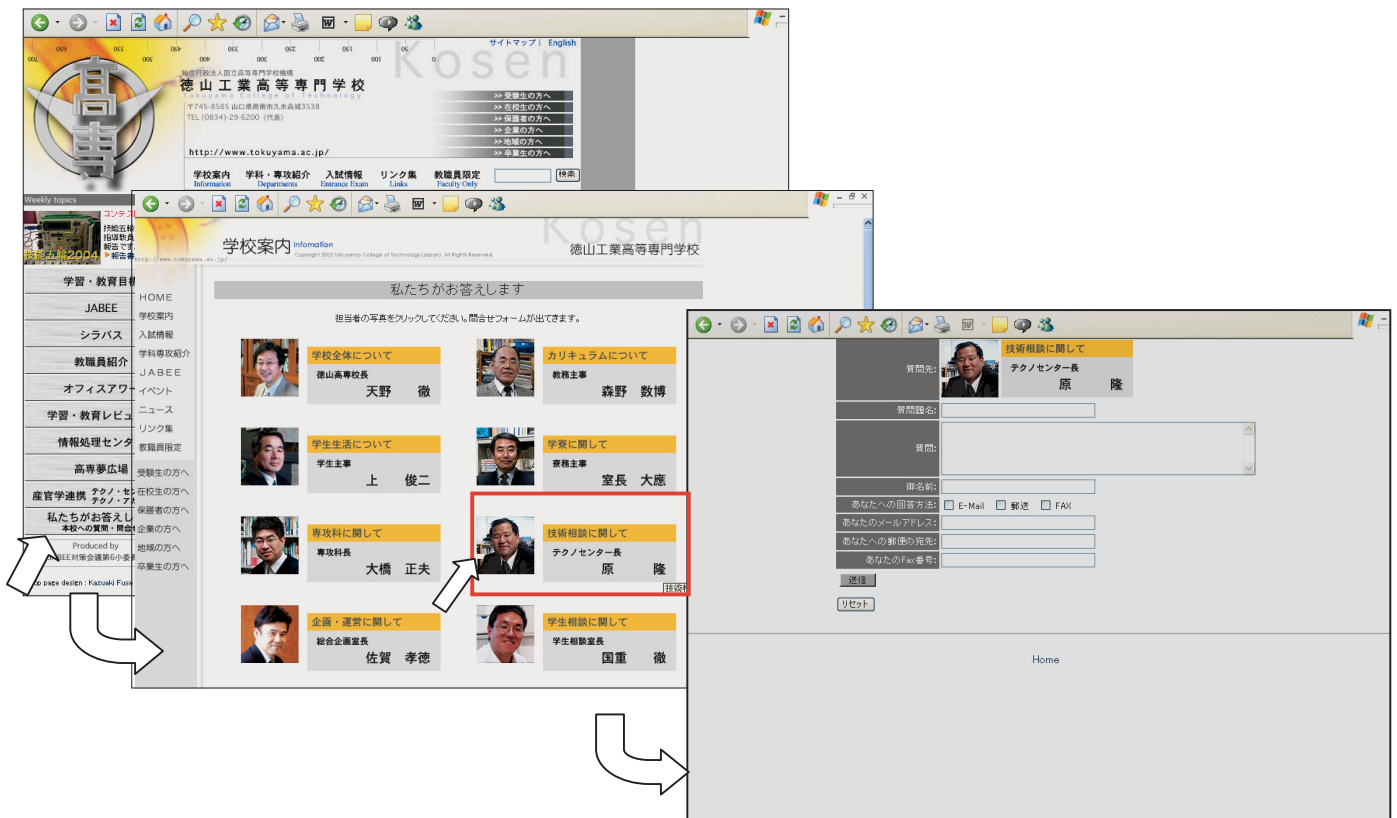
サイトマップ | English

Kosen

独立行政法人国立高等専門学校機構
徳山工業高等専門学校
Tokuyama College of Technology
〒745-8585 山口県周南市久米高城3538
TEL (0834)-29-6200 (代表)

>> 受験生の方へ
>> 在校生の方へ
>> 保護者の方へ
>> 企業の方へ
>> 地域の方へ
>> 卒業生の方へ

http://www.tokuyama.ac.jp/

学校案内 Information
学科・専攻紹介 Departments
入試情報 Entrance Exam
リンク集 Links
教職員限定 Faculty Only
検索

Weekly topics
コンテ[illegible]
技能五輪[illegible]
指導教員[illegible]
報告です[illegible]
▶総合者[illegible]
技能五輪2004

学習・教育目標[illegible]
JABEE
シラバス
教職員紹介
オフィスアワー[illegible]
学習・教育レビュ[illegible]
情報処理センタ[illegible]
高専夢広場
産官学連携 テクノ・セ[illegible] テクノ・ア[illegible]
私たちがお答えし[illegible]
本校への質問・問合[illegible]
Produced by
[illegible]BEE対策会議第6小委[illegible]
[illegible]p page design : Kazuski Fuse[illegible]

Kosen
学校案内 Information
Copyright 2002 Tokuyama College of Technology (Japan). All Rights Reserved.
徳山工業高等専門学校
http://www.tokuyama.ac.jp/

HOME
学校案内
入試情報
学科専攻紹介
JABEE
イベント
ニュース
リンク集
教職員限定
受験生の方へ
在校生の方へ
保護者の方へ
企業の方へ
地域の方へ
卒業生の方へ

私たちがお答えします

担当者の写真をクリックしてください。問合せフォームが出てきます。

学校全体について
徳山高専校長
天野 徹

カリキュラムについて
教務主事
森野 数博

学生生活について
学生主事
上 俊二

学寮に関して
寮務主事
室長 大應

専攻科に関して
専攻科長
大橋 正夫

技術相談に関して
テクノセンター長
原 隆
技術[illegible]

企画・運営に関して
総合企画室長
佐賀 孝徳

学生相談に関して
学生相談室長
国重 徹

質問先:
技術相談に関して
テクノセンター長
原 隆
質問題名:
質問:
御名前:
あなたへの回答方法: E-Mail 郵送 FAX
あなたのメールアドレス:
あなたへの郵便の宛先:
あなたのFax番号:
送信
リセット

Home